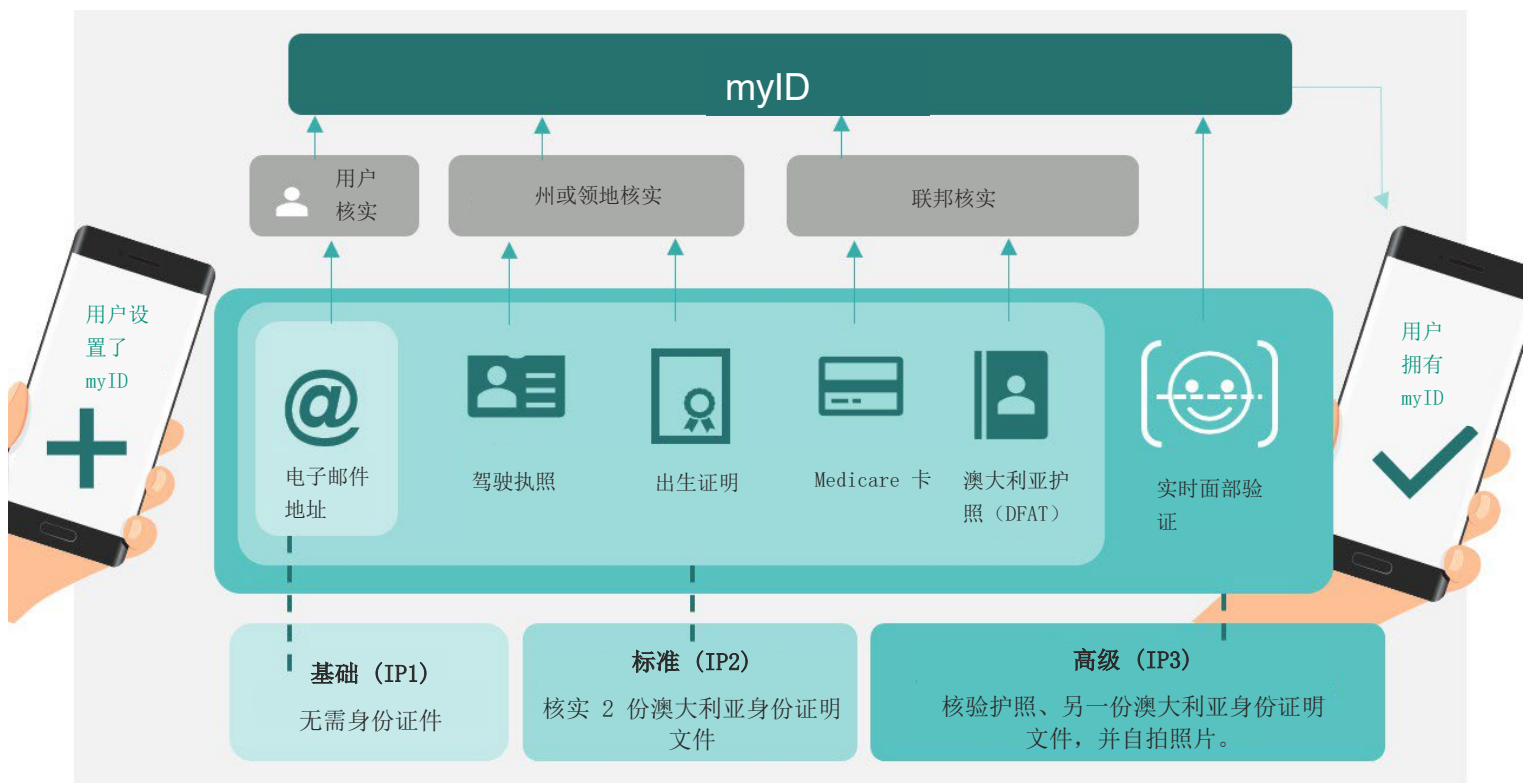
myID

用户核实

州或领地核实

联邦核实

用户设置了 myID

电子邮件地址

驾驶执照

出生证明

Medicare 卡

澳大利亚护照（DFAT）

实时面部验证

用户拥有 myID

基础（IP1）
无需身份证件

标准（IP2）
核实 2 份澳大利亚身份证明文件

高级（IP3）
核验护照、另一份澳大利亚身份证明文件，并自拍照片。